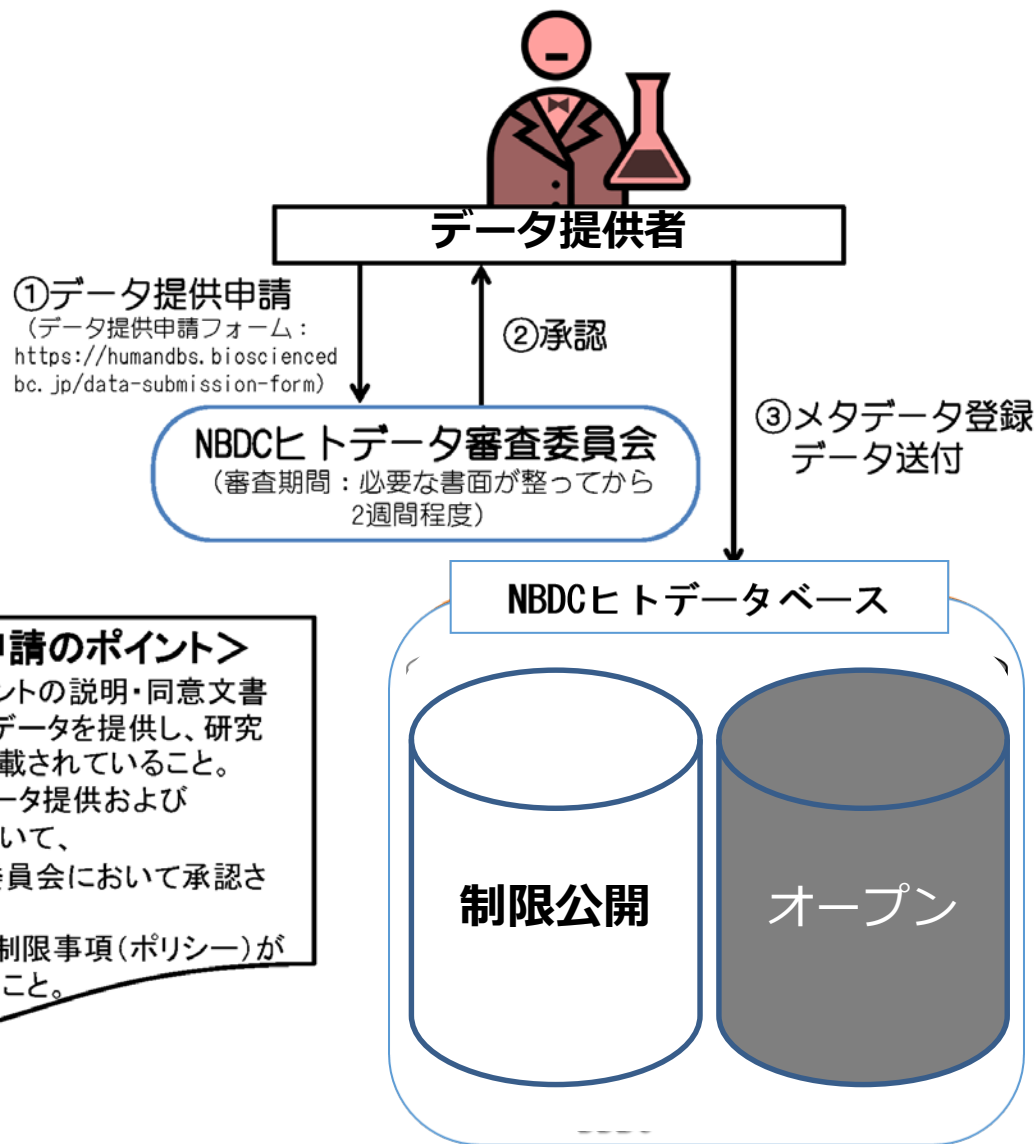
データ提供者

①データ提供申請
（データ提供申請フォーム：https://humandbs.biosciencedbc.jp/data-submission-form）

②承認

③メタデータ登録
データ送付

NBDCヒトデータ審査委員会
（審査期間：必要な書面が整ってから2週間程度）

NBDCヒトデータベース

申請のポイント＞
ントの説明・同意文書
データを提供し、研究
載されていること。
ータ提供および
いて、
員会において承認さ
制限事項（ポリシー）が
こと。

制限公開

オープン